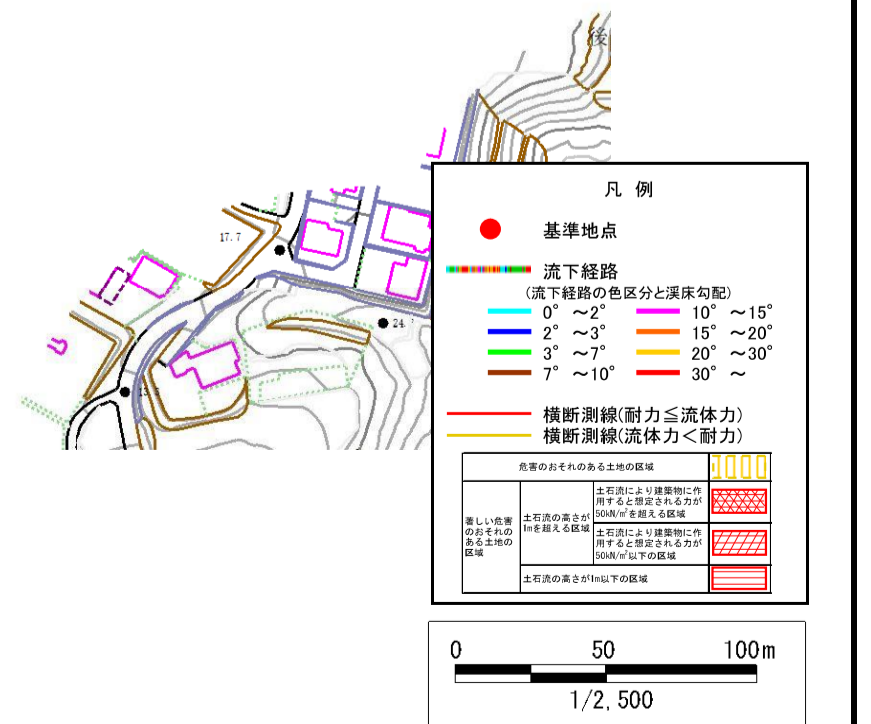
後

17.7

24.

13.

凡 例

基準地点

流下経路
（流下経路の色区分と渓床勾配）

0° ～2°
2° ～3°
3° ～7°
7° ～10°
10° ～15°
15° ～20°
20° ～30°
30° ～

横断測線(耐力≦流体力)
横断測線(流体力＜耐力)

| 危害のおそれのある土地の区域 | | | |
|---|---|---|---|
| 著しい危害のおそれのある土地の区域 | 土石流の高さが1mを超える区域 | 土石流により建築物に作用すると想定される力が50kN/m²を超える区域 | |
| | | 土石流により建築物に作用すると想定される力が50kN/m²以下の区域 | |
| | 土石流の高さが1m以下の区域 | | |

0 50 100m

1/2,500